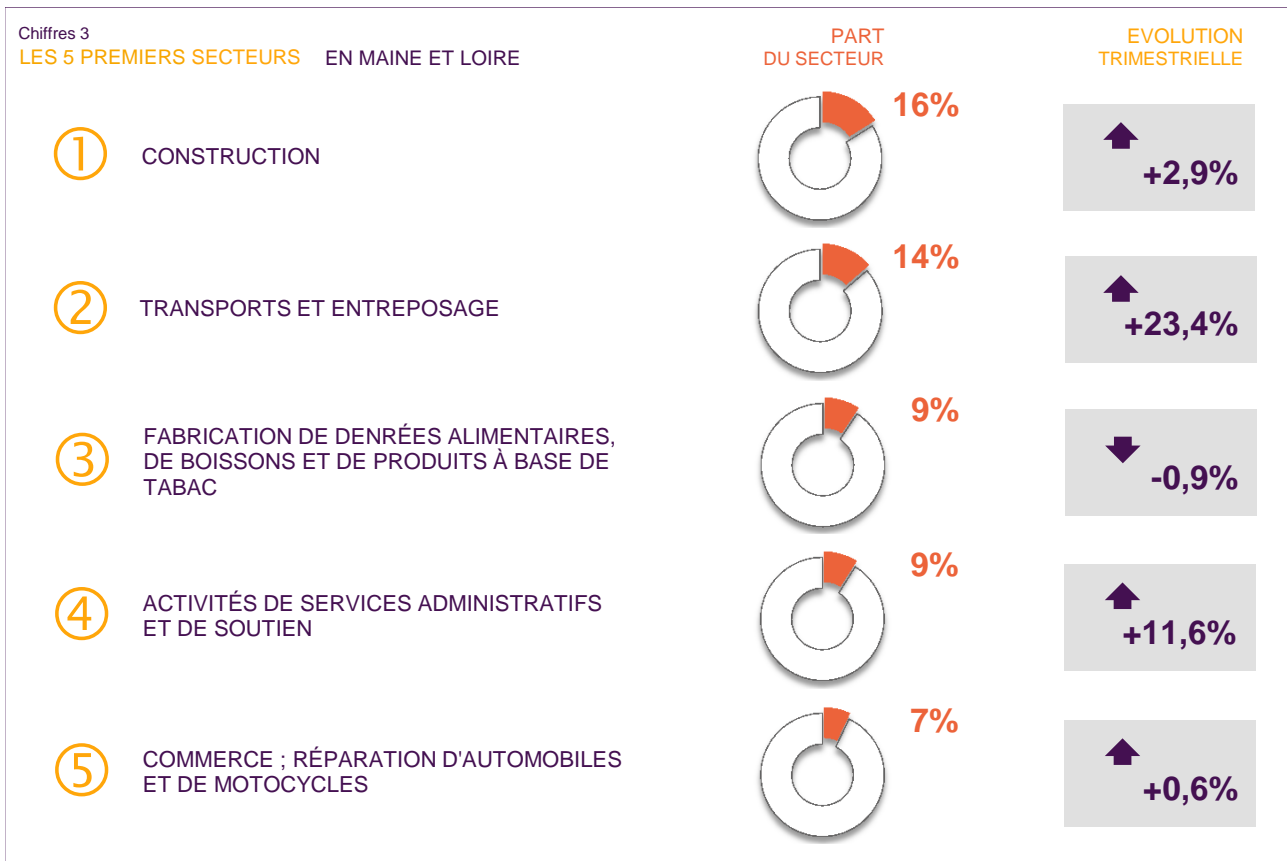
Chiffres 3
LES 5 PREMIERS SECTEURS EN MAINE ET LOIRE

PART DU SECTEUR

EVOLUTION TRIMESTRIELLE

① CONSTRUCTION 16% +2,9%

② TRANSPORTS ET ENTREPOSAGE 14% +23,4%

③ FABRICATION DE DENRÉES ALIMENTAIRES, DE BOISSONS ET DE PRODUITS À BASE DE TABAC 9% -0,9%

④ ACTIVITÉS DE SERVICES ADMINISTRATIFS ET DE SOUTIEN 9% +11,6%

⑤ COMMERCE ; RÉPARATION D'AUTOMOBILES ET DE MOTOCYCLES 7% +0,6%